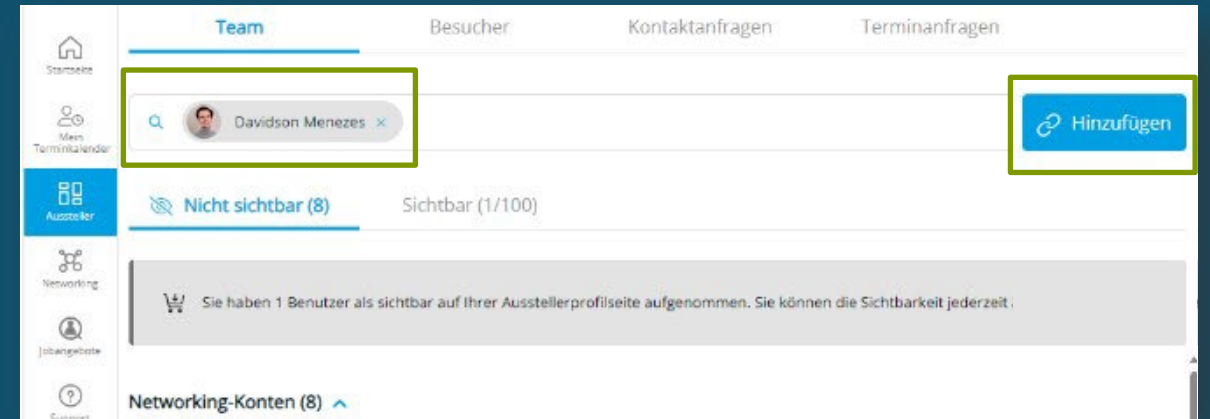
Startseite

Mein Terminkalender

Aussteller

Networking

Jobangebote

Support

Team Besucher Kontaktanfragen Terminanfragen

Davidson Menezes ×

Hinzufügen

Nicht sichtbar (8) Sichtbar (1/100)

Sie haben 1 Benutzer als sichtbar auf Ihrer Ausstellerprofilseite aufgenommen. Sie können die Sichtbarkeit jederzeit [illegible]

Networking-Konten (8)